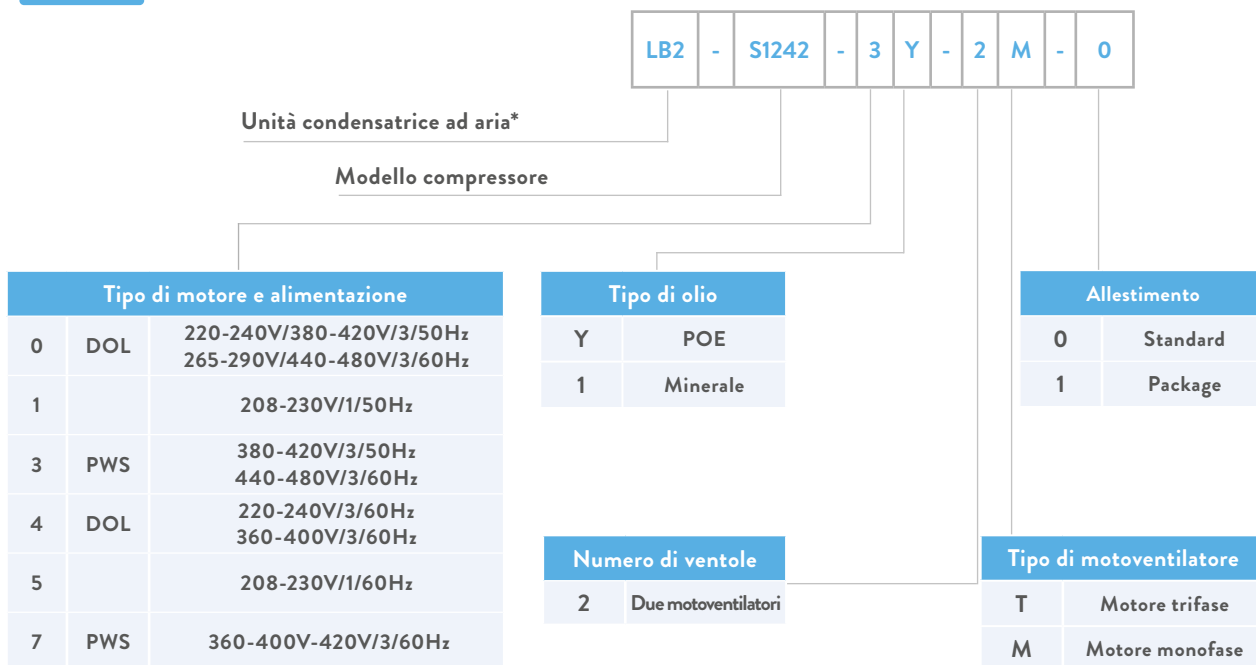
| LB2 | - | S1242 | - | 3 | Y | - | 2 | M | - | 0 |
|---|---|---|---|---|---|---|---|---|---|---|

Unità condensatrice ad aria*

Modello compressore

| Tipo di motore e alimentazione | | |
|---|---|---|
| 0 | DOL | 220-240V/380-420V/3/50Hz 265-290V/440-480V/3/60Hz |
| 1 | | 208-230V/1/50Hz |
| 3 | PWS | 380-420V/3/50Hz 440-480V/3/60Hz |
| 4 | DOL | 220-240V/3/60Hz 360-400V/3/60Hz |
| 5 | | 208-230V/1/60Hz |
| 7 | PWS | 360-400V-420V/3/60Hz |

| Tipo di olio | |
|---|---|
| Y | POE |
| 1 | Minerale |

| Allestimento | |
|---|---|
| 0 | Standard |
| 1 | Package |

| Numero di ventole | |
|---|---|
| 2 | Due motoventilatori |

| Tipo di motoventilatore | |
|---|---|
| T | Motore trifase |
| M | Motore monofase |